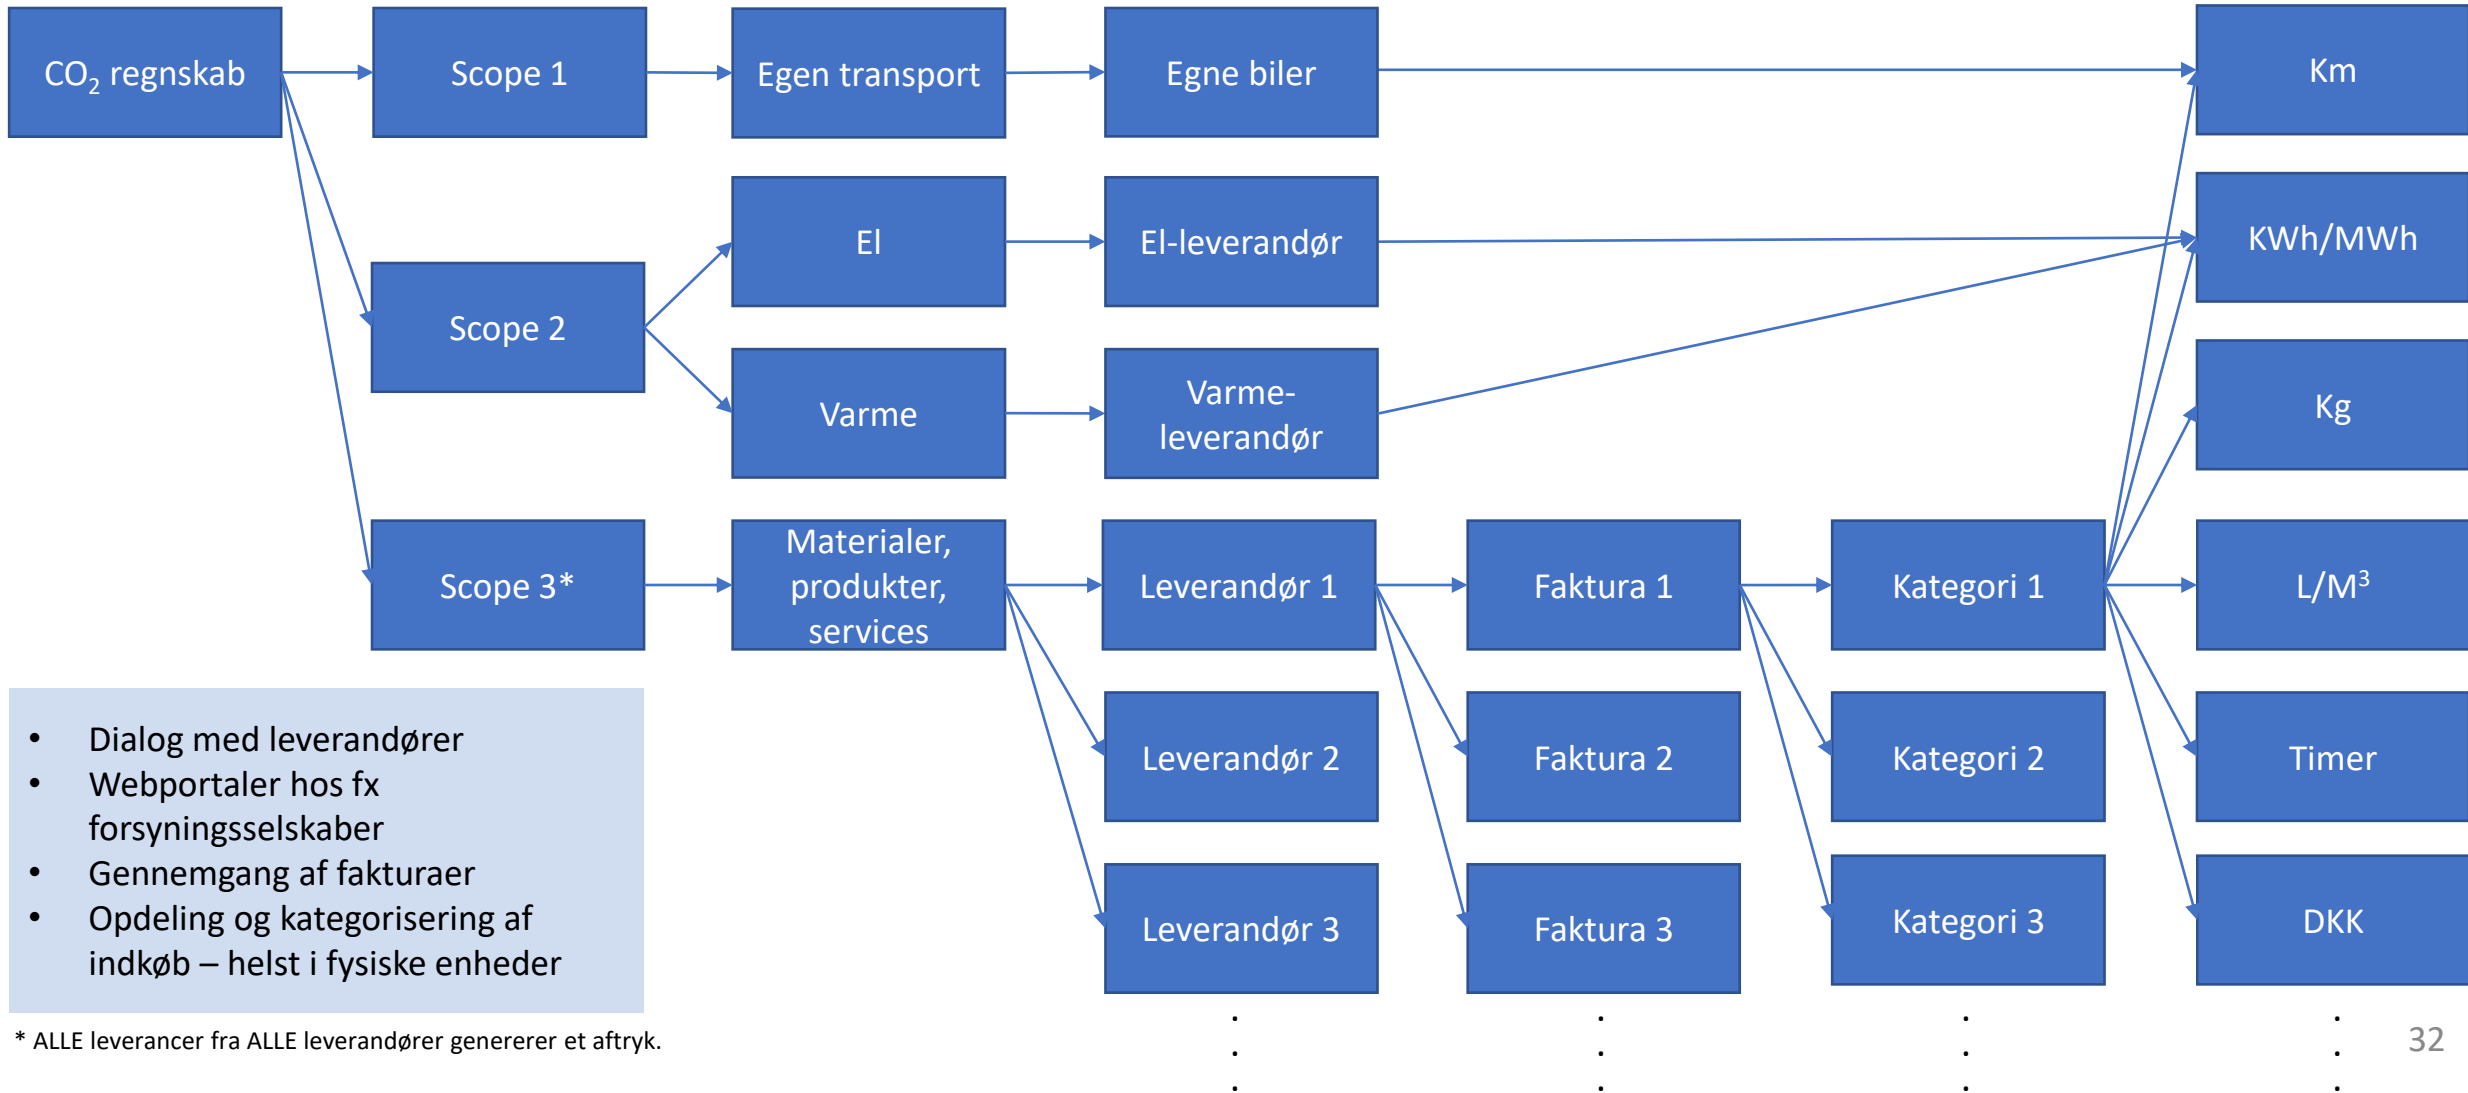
$CO_2$ regnskab

Scope 1

Egen transport

Egne biler

Km

El

El-leverandør

KWh/MWh

Scope 2

Varme

Varme-leverandør

Kg

Scope 3*

Materialer, produkter, services

Leverandør 1

Faktura 1

Kategori 1

L/$M^3$

Leverandør 2

Faktura 2

Kategori 2

Timer

Leverandør 3

Faktura 3

Kategori 3

DKK

- Dialog med leverandører
- Webportaler hos fx forsyningsselskaber
- Gennemgang af fakturaer
- Opdeling og kategorisering af indkøb – helst i fysiske enheder

* ALLE leverancer fra ALLE leverandører genererer et aftryk.

32